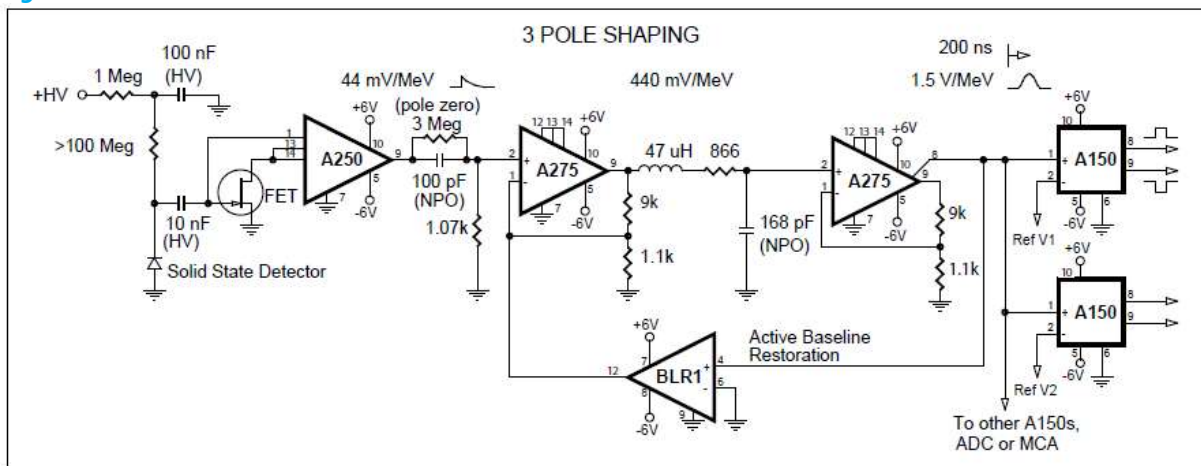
3 POLE SHAPING

200 ns
1.5 V/MeV

+HV
1 Meg
100 nF (HV)
>100 Meg
10 nF (HV)
Solid State Detector
FET
1
13
14
A250
+6V
10
9
5
7
-6V
44 mV/MeV
(pole zero)
3 Meg
100 pF (NPO)
1.07k
440 mV/MeV
2
1
12 13 14
+6V
A275
10
9
5
7
-6V
9k
1.1k
47 uH
866
168 pF (NPO)
2
1
12 13 14
+6V
A275
10
8
9
5
7
-6V
9k
1.1k
+6V
10
1
A150
8
9
2
5
6
-6V
Ref V1
+6V
10
1
A150
8
9
2
5
6
-6V
Ref V2
+6V
7
12
BLR1
4
6
8
9
-6V
Active Baseline Restoration
To other A150s, ADC or MCA